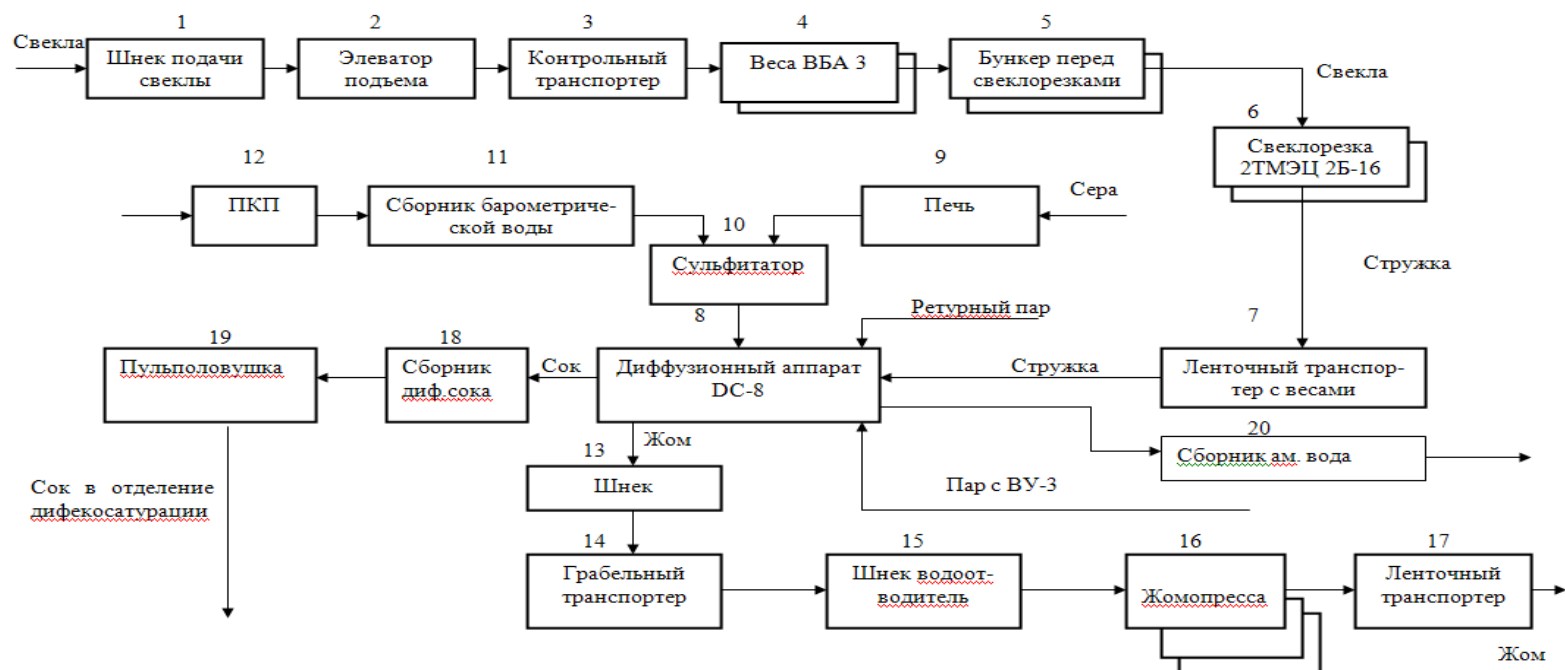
Свекла

1
Шнек подачи свеклы

2
Элеватор подъема

3
Контрольный транспортер

4
Веса ВБА 3

5
Бункер перед свеклорезками

Свекла

6
Свеклорезка 2ТМЭЦ 2Б-16

12
ПКП

11
Сборник барометрической воды

9
Печь

Сера

10
Сульфитатор

Стружка

8

Ретурный пар

7

19
Пульполовушка

18
Сборник диф.сока

Сок

Диффузионный аппарат DC-8

Стружка

Ленточный транспортер с весами

13
Жом

20
Сборник ам. вода

Шнек

Пар с ВУ-3

Сок в отделение дифекосатурации

14
Грабельный транспортер

15
Шнек водоотводитель

16
Жомопресса

17
Ленточный транспортер

Жом